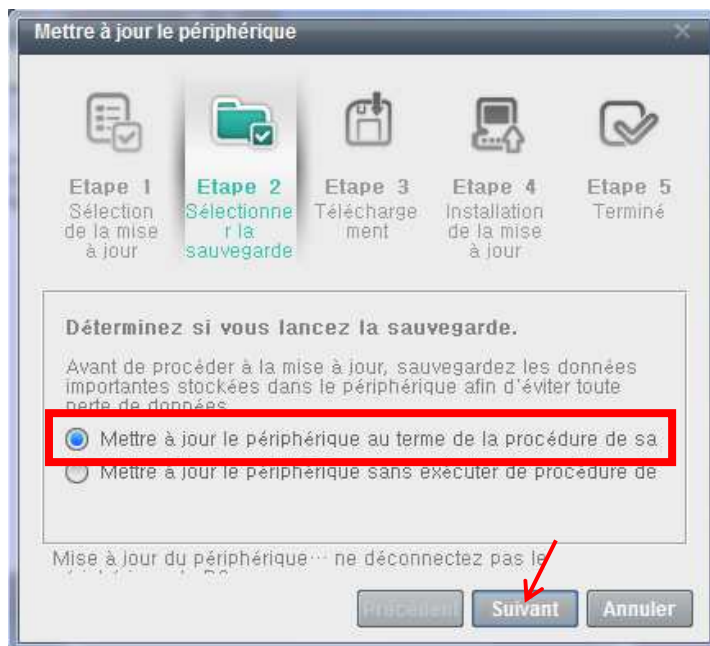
Mettre à jour le périphérique

Etape 1
Sélection de la mise à jour

Etape 2
Sélectionner la sauvegarde

Etape 3
Téléchargement

Etape 4
Installation de la mise à jour

Etape 5
Terminé

Déterminez si vous lancez la sauvegarde.

Avant de procéder à la mise à jour, sauvegardez les données importantes stockées dans le périphérique afin d'éviter toute perte de données.

Mettre à jour le périphérique au terme de la procédure de sa

Mettre à jour le périphérique sans exécuter de procédure de

Mise à jour du périphérique… ne déconnectez pas le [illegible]

Précédent
Suivant
Annuler